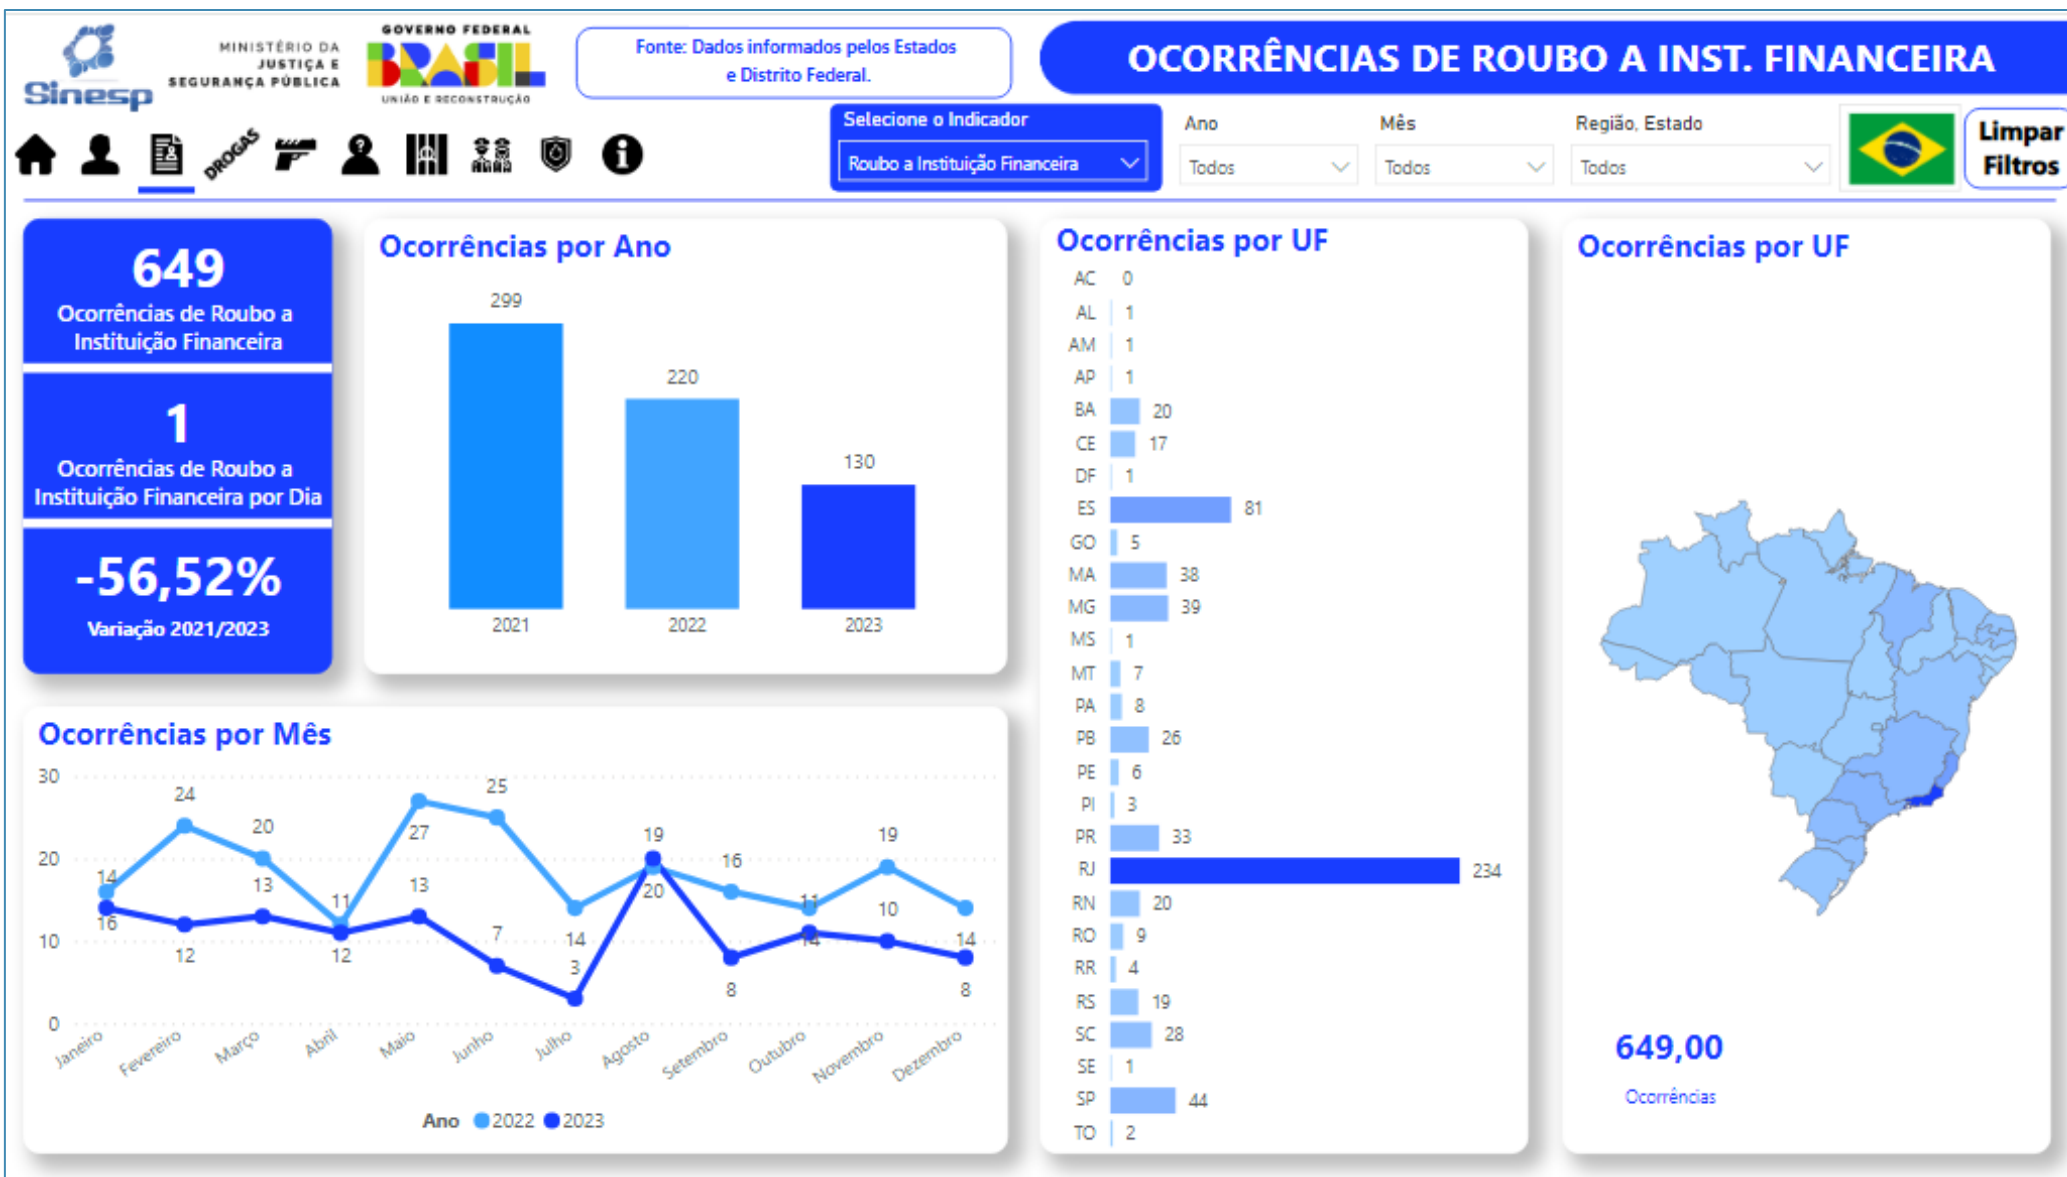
Sinesp
MINISTÉRIO DA JUSTIÇA E SEGURANÇA PÚBLICA
GOVERNO FEDERAL BRASIL UNIÃO E RECONSTRUÇÃO

Fonte: Dados informados pelos Estados e Distrito Federal.

OCORRÊNCIAS DE ROUBO A INST. FINANCEIRA

DROGAS

Selecione o Indicador
Roubo a Instituição Financeira

Ano
Todos

Mês
Todos

Região, Estado
Todos

Limpar Filtros

649
Ocorrências de Roubo a Instituição Financeira

1
Ocorrências de Roubo a Instituição Financeira por Dia

-56,52%
Variação 2021/2023

Ocorrências por Ano

| Ano | Ocorrências |
|---|---|
| 2021 | 299 |
| 2022 | 220 |
| 2023 | 130 |

Ocorrências por UF

| UF | Ocorrências |
|---|---|
| AC | 0 |
| AL | 1 |
| AM | 1 |
| AP | 1 |
| BA | 20 |
| CE | 17 |
| DF | 1 |
| ES | 81 |
| GO | 5 |
| MA | 38 |
| MG | 39 |
| MS | 1 |
| MT | 7 |
| PA | 8 |
| PB | 26 |
| PE | 6 |
| PI | 3 |
| PR | 33 |
| RJ | 234 |
| RN | 20 |
| RO | 9 |
| RR | 4 |
| RS | 19 |
| SC | 28 |
| SE | 1 |
| SP | 44 |
| TO | 2 |

Ocorrências por UF

649,00
Ocorrências

Ocorrências por Mês

30
20
10
0

| Mês | 2022 | 2023 |
|---|---|---|
| Janeiro | 14 | 16 |
| Fevereiro | 24 | 12 |
| Março | 20 | 13 |
| Abril | 11 | 12 |
| Maio | 27 | 13 |
| Junho | 25 | 7 |
| Julho | 14 | 3 |
| Agosto | 20 | 19 |
| Setembro | 16 | 8 |
| Outubro | 14 | 11 |
| Novembro | 19 | 10 |
| Dezembro | 14 | 8 |

Ano 2022 2023